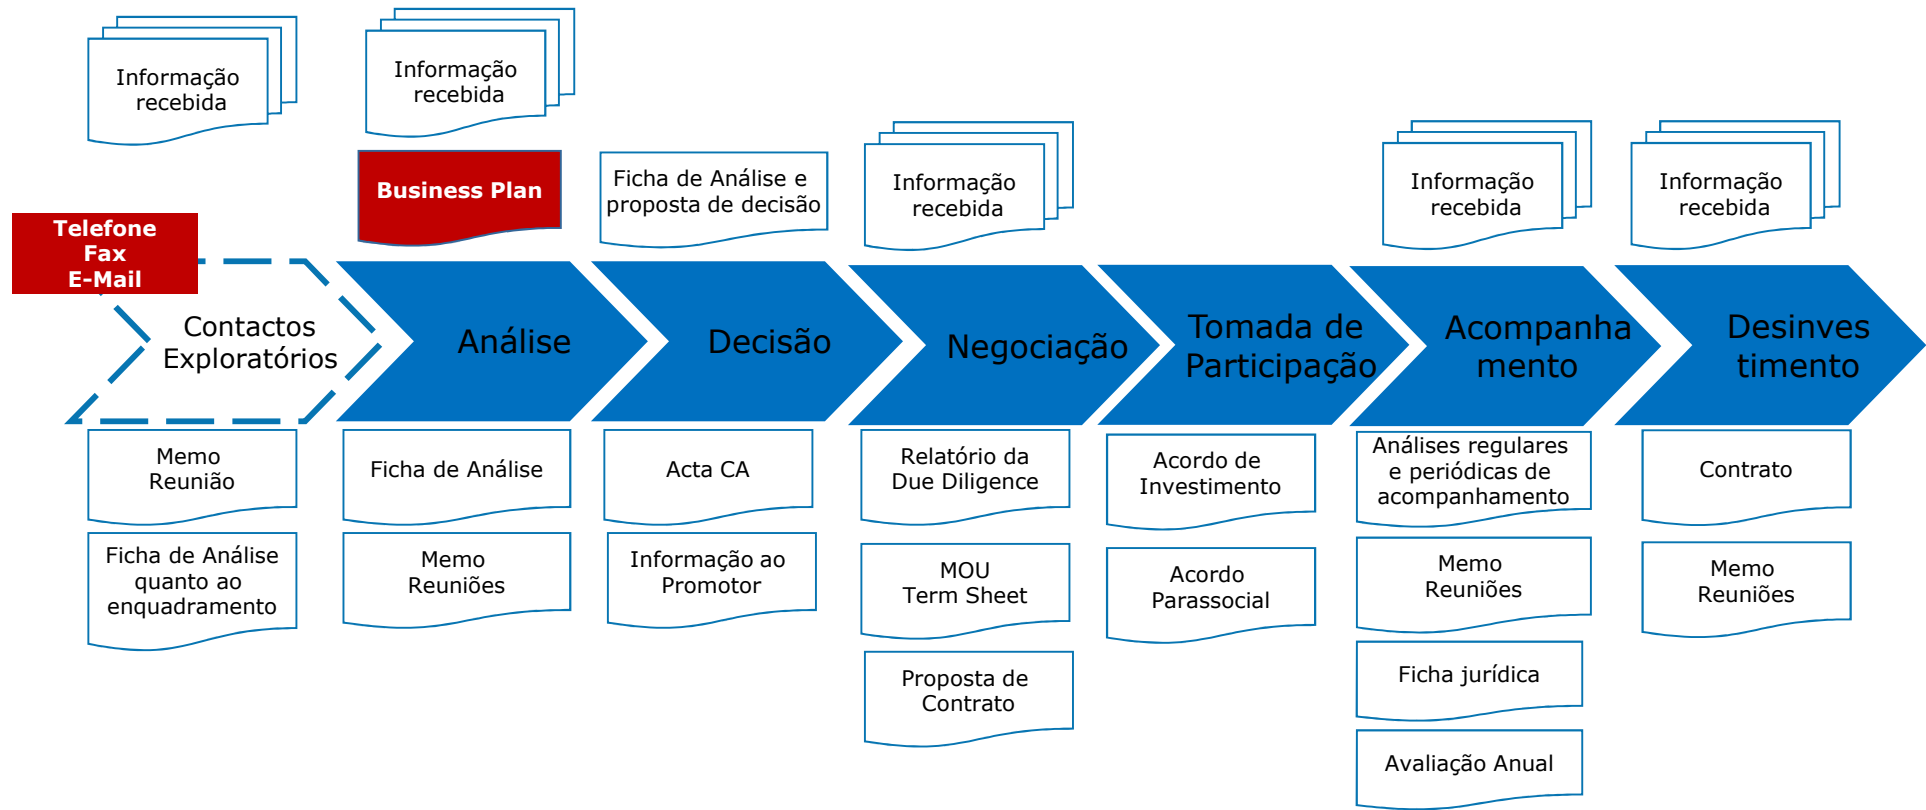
Informação recebida

Informação recebida

Business Plan

Ficha de Análise e proposta de decisão

Informação recebida

Informação recebida

Informação recebida

Telefone
Fax
E-Mail

Contactos Exploratórios

Análise

Decisão

Negociação

Tomada de Participação

Acompanhamento

Desinvestimento

Memo Reunião

Ficha de Análise quanto ao enquadramento

Ficha de Análise

Memo Reuniões

Acta CA

Informação ao Promotor

Relatório da Due Diligence

MOU Term Sheet

Proposta de Contrato

Acordo de Investimento

Acordo Parassocial

Análises regulares e periódicas de acompanhamento

Memo Reuniões

Ficha jurídica

Avaliação Anual

Contrato

Memo Reuniões